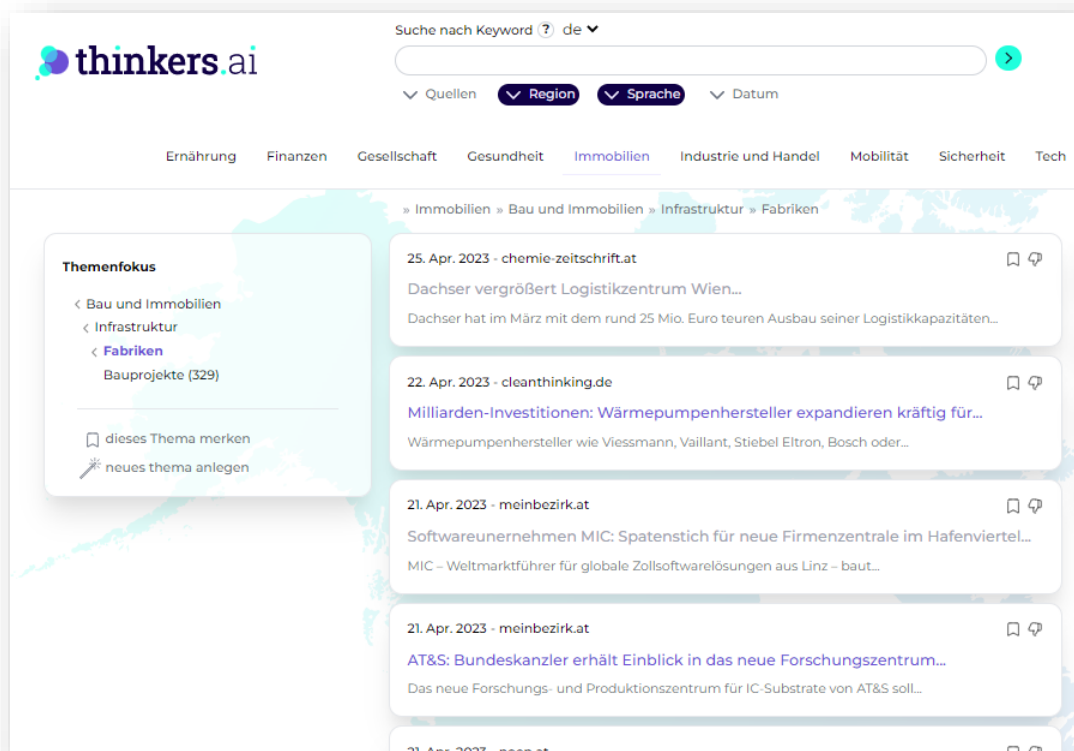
thinkers.ai

Suche nach Keyword ? de

Quellen Region Sprache Datum

Ernährung Finanzen Gesellschaft Gesundheit Immobilien Industrie und Handel Mobilität Sicherheit Tech

» Immobilien » Bau und Immobilien » Infrastruktur » Fabriken

Themenfokus

Bau und Immobilien
Infrastruktur
Fabriken
Bauprojekte (329)

dieses Thema merken
neues thema anlegen

25. Apr. 2023 - chemie-zeitschrift.at
Dachser vergrößert Logistikzentrum Wien...
Dachser hat im März mit dem rund 25 Mio. Euro teuren Ausbau seiner Logistikkapazitäten...

22. Apr. 2023 - cleanthinking.de
Milliarden-Investitionen: Wärmepumpenhersteller expandieren kräftig für...
Wärmepumpenhersteller wie Viessmann, Vaillant, Stiebel Eltron, Bosch oder...

21. Apr. 2023 - meinbezirk.at
Softwareunernehmen MIC: Spatenstich für neue Firmenzentrale im Hafenviertel...
MIC – Weltmarktführer für globale Zollsoftwarelösungen aus Linz – baut...

21. Apr. 2023 - meinbezirk.at
AT&S: Bundeskanzler erhält Einblick in das neue Forschungszentrum...
Das neue Forschungs- und Produktionszentrum für IC-Substrate von AT&S soll...

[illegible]